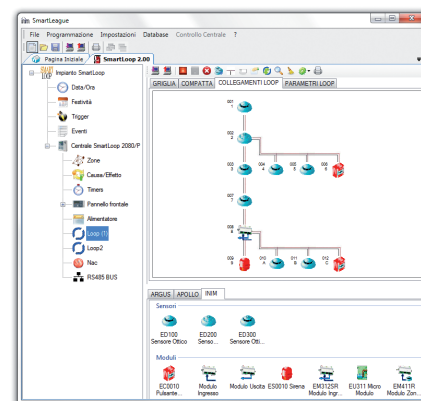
SmartLeague

File Programmazione Impostazioni Database Controllo Centrale ?

Pagina Iniziale SmartLoop 2.00

Impianto SmartLoop
Data/Ora
Festività
Trigger
Eventi
Centrale SmartLoop 2080/P
Zone
Causa/Effetto
Timers
Pannello frontale
Alimentatore
Loop (1)
Loop2
Nac
RS485 BUS

GRIGLIA COMPATTA COLLEGAMENTI LOOP PARAMETRI LOOP

001
002
003
004
005
006
007
008
009
010
011
012

ARGUS APOLLO INIM

Sensori
ED100 Sensore Ottico
ED200 Senso...
ED300 Sensore Otti...

Moduli
EC0010 Pulsante...
Modulo Ingresso
Modulo Uscita
ES0010 Sirena
EM312SR Modulo Ingr...
EU311 Micro Modulo
EM411R Modulo Zon...